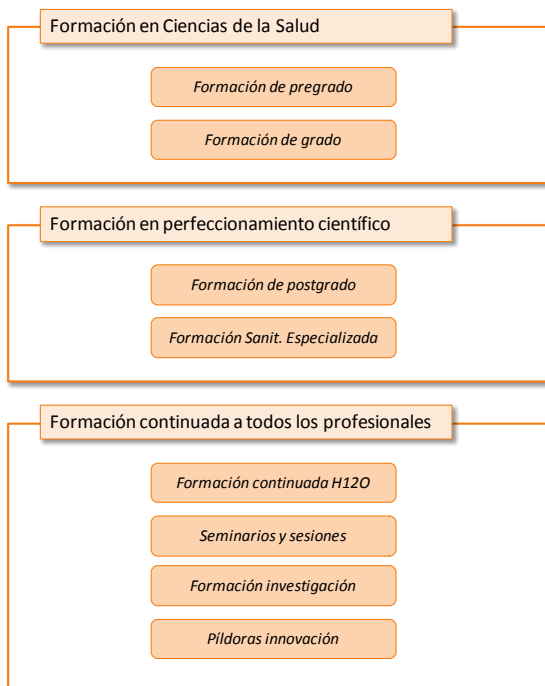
Formación en Ciencias de la Salud

Formación de pregrado

Formación de grado

Formación en perfeccionamiento científico

Formación de postgrado

Formación Sanit. Especializada

Formación continuada a todos los profesionales

Formación continuada H12O

Seminarios y sesiones

Formación investigación

Píldoras innovación